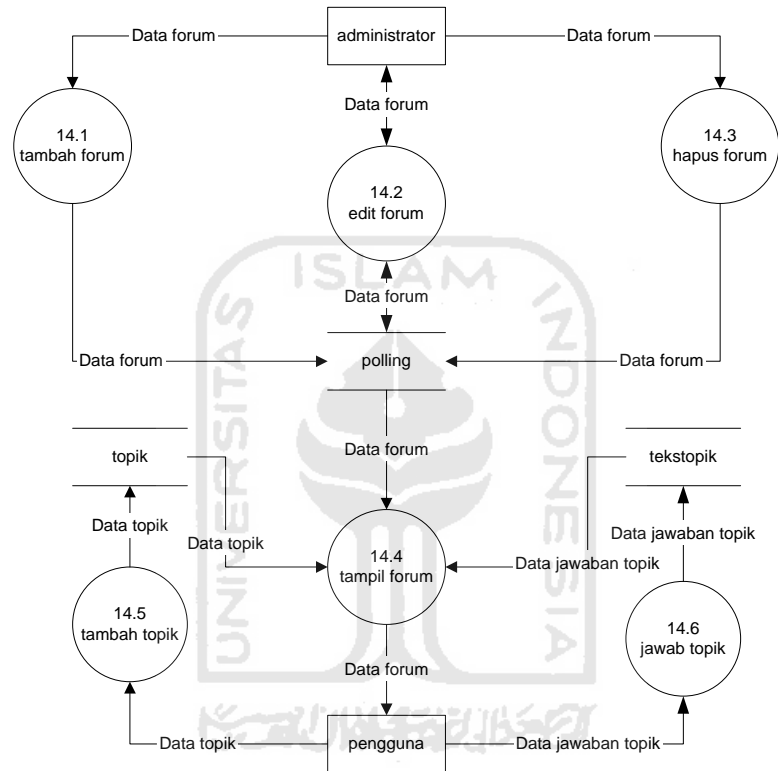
Data forum
administrator
Data forum
Data forum
14.1
tambah forum
14.2
edit forum
14.3
hapus forum
Data forum
Data forum
polling
Data forum
topik
Data forum
tekstopik
Data topik
Data topik
14.4
tampil forum
Data jawaban topik
Data jawaban topik
14.5
tambah topik
14.6
jawab topik
Data forum
Data topik
pengguna
Data jawaban topik
ISLAM INDONESIA UNIVERSITAS